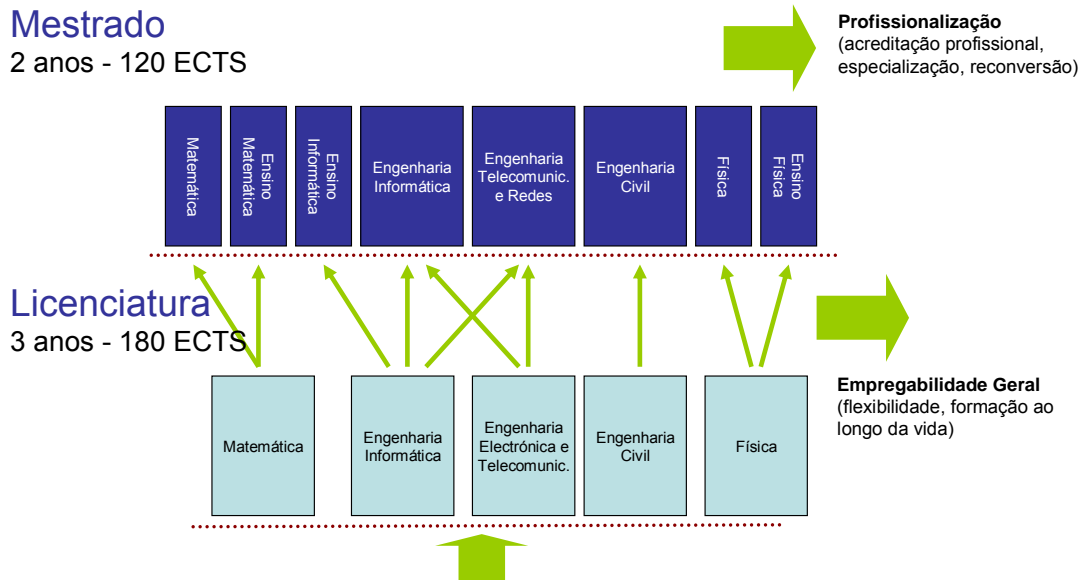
Mestrado
2 anos - 120 ECTS

Profissionalização
(acreditação profissional, especialização, reconversão)

Matemática

Ensino Matemática

Ensino Informática

Engenharia Informática

Engenharia Telecomunic. e Redes

Engenharia Civil

Física

Ensino Física

Licenciatura
3 anos - 180 ECTS

Empregabilidade Geral
(flexibilidade, formação ao longo da vida)

Matemática

Engenharia Informática

Engenharia Electrónica e Telecomunic.

Engenharia Civil

Física